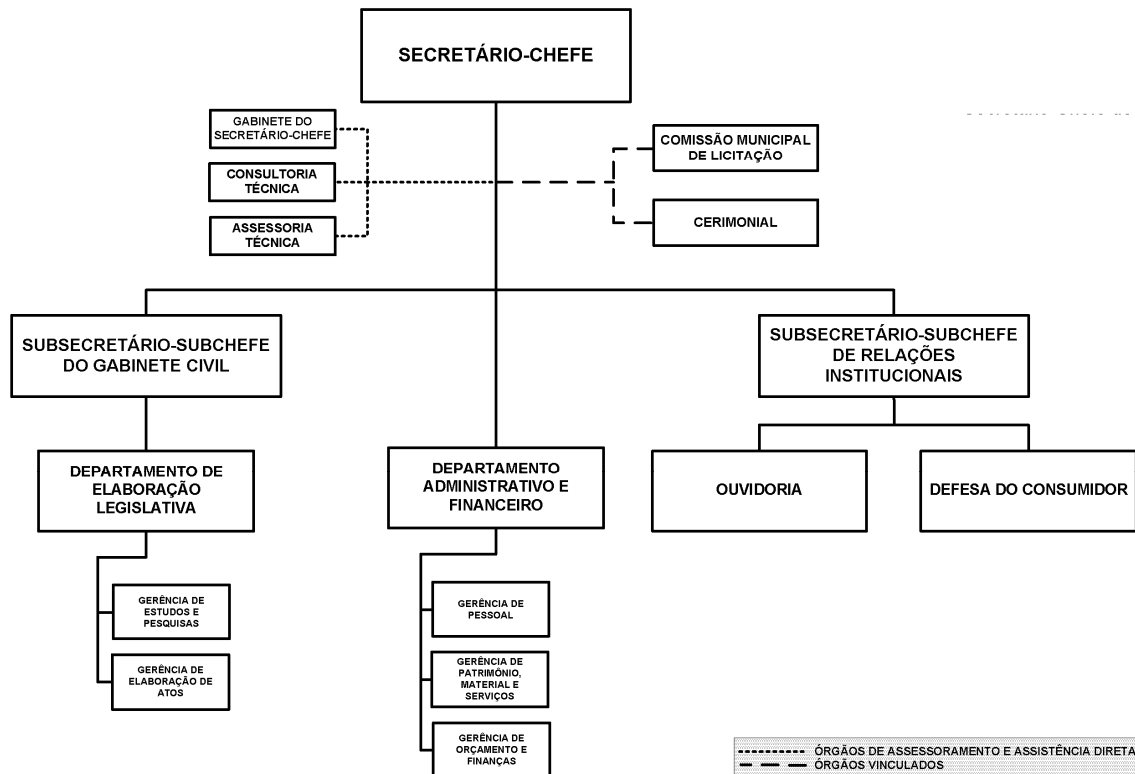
SECRETÁRIO-CHEFE

GABINETE DO SECRETÁRIO-CHEFE

CONSULTORIA TÉCNICA

ASSESSORIA TÉCNICA

COMISSÃO MUNICIPAL DE LICITAÇÃO

CERIMONIAL

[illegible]

SUBSECRETÁRIO-SUBCHEFE DO GABINETE CIVIL

SUBSECRETÁRIO-SUBCHEFE DE RELAÇÕES INSTITUCIONAIS

DEPARTAMENTO DE ELABORAÇÃO LEGISLATIVA

DEPARTAMENTO ADMINISTRATIVO E FINANCEIRO

OUVIDORIA

DEFESA DO CONSUMIDOR

GERÊNCIA DE ESTUDOS E PESQUISAS

GERÊNCIA DE ELABORAÇÃO DE ATOS

GERÊNCIA DE PESSOAL

GERÊNCIA DE PATRIMÔNIO, MATERIAL E SERVIÇOS

GERÊNCIA DE ORÇAMENTO E FINANÇAS

ÓRGÃOS DE ASSESSORAMENTO E ASSISTÊNCIA DIRETA
ÓRGÃOS VINCULADOS